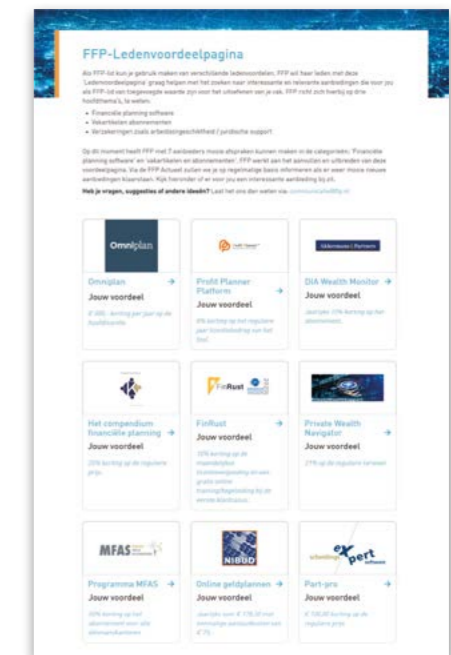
FFP-Ledenvoordeelpagina

Als FFP-lid kun je gebruik maken van verschillende ledenvoordelen. FFP wil haar leden met deze 'Ledenvoordeelpagina' graag helpen met het zoeken naar interessante en relevante aanbiedingen die voor jou als FFP-lid van toegevoegde waarde zijn voor het uitoefenen van je vak. FFP richt zich hierbij op drie hoofdthema's, te weten:

- Financiële planning software
- Vakartikelen abonnementen
- Verzekeringen zoals arbeidsongeschiktheid / juridische support

Op dit moment heeft FFP met 7 aanbieders mooie afspraken kunnen maken in de categorieën 'Financiële planning software' en 'vakartikelen en abonnementen'. FFP werkt aan het aanvullen en uitbreiden van deze voordeelpagina. Via de FFP Actueel zullen we je op regelmatige basis informeren als er weer nieuwe aanbiedingen klaarstaan. Kijk hieronder of er voor jou een interessante aanbieding bij zit.

Heb je vragen, suggesties of andere ideeën? Laat het ons dan weten via: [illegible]

Omniplan
Omniplan →
Jouw voordeel
€ 300,- korting per jaar op de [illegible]

Profit Planner
Profit Planner Platform →
Jouw voordeel
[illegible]

Uiterwaarde | Partners
DIA Wealth Monitor →
Jouw voordeel
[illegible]

Het compendium financiële planning →
Jouw voordeel
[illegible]

FinRust
FinRust →
Jouw voordeel
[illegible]

Private Wealth Navigator →
Jouw voordeel
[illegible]

MFAS
Programma MFAS →
Jouw voordeel
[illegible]

NIBUD
Online geldplannen →
Jouw voordeel
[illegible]

expert software
Part-pro →
Jouw voordeel
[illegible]